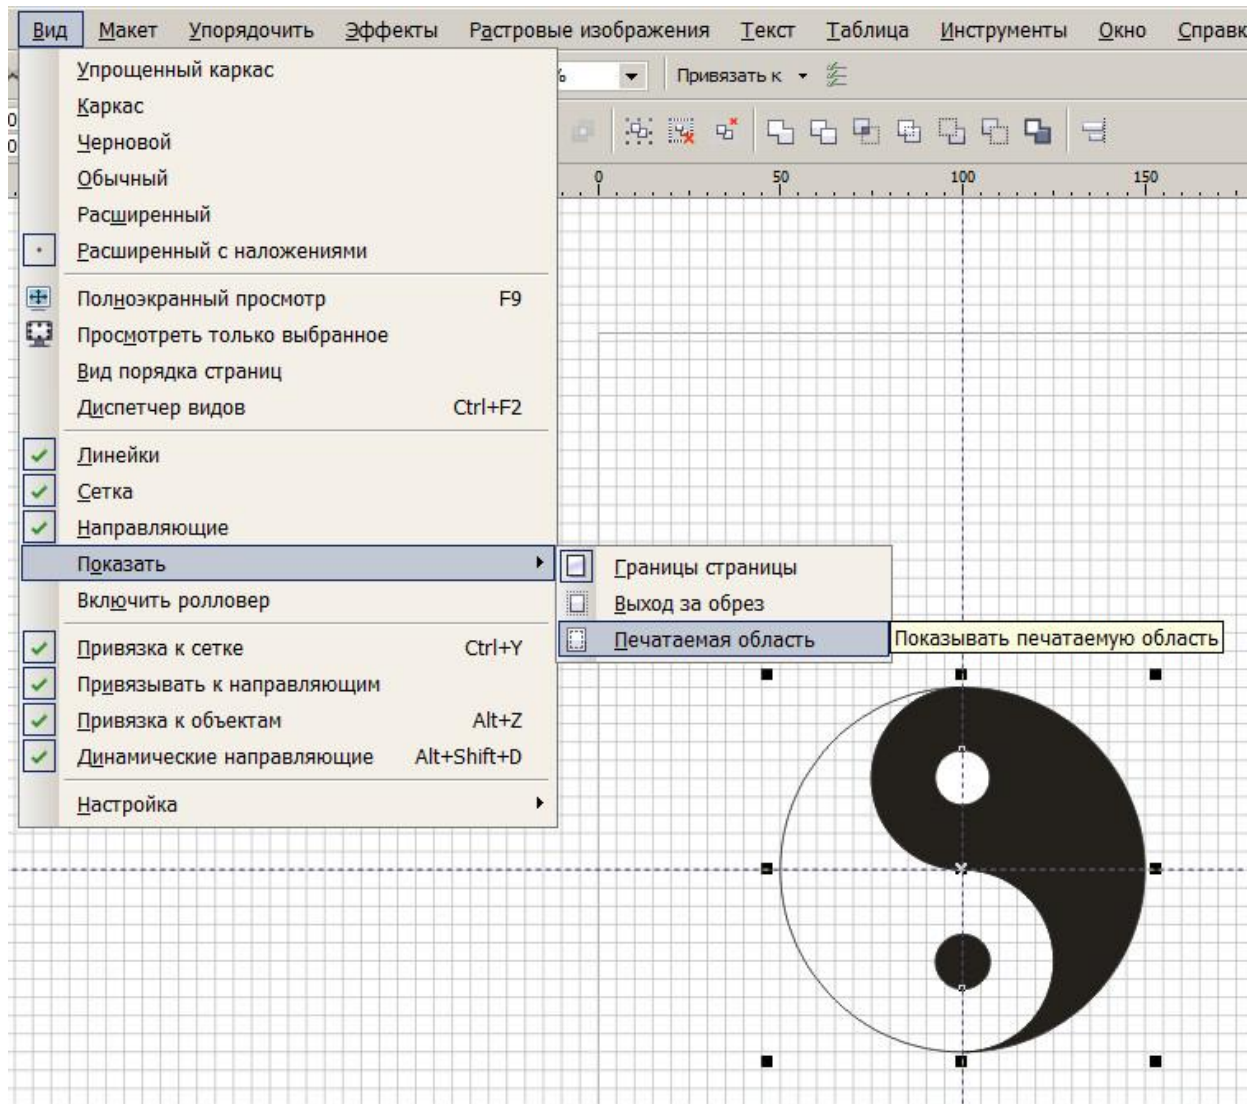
Вид Макет Упорядочить Эффекты Растровые изображения Текст Таблица Инструменты Окно Справк

Упрощенный каркас
Каркас
Черновой
Обычный
Расширенный
Расширенный с наложениями
Полноэкранный просмотр F9
Просмотреть только выбранное
Вид порядка страниц
Диспетчер видов Ctrl+F2
Линейки
Сетка
Направляющие
Показать
Включить ролловер
Привязка к сетке Ctrl+Y
Привязывать к направляющим
Привязка к объектам Alt+Z
Динамические направляющие Alt+Shift+D
Настройка

Границы страницы
Выход за обрез
Печатаемая область

Показывать печатаемую область

Привязать к

0 50 100 150